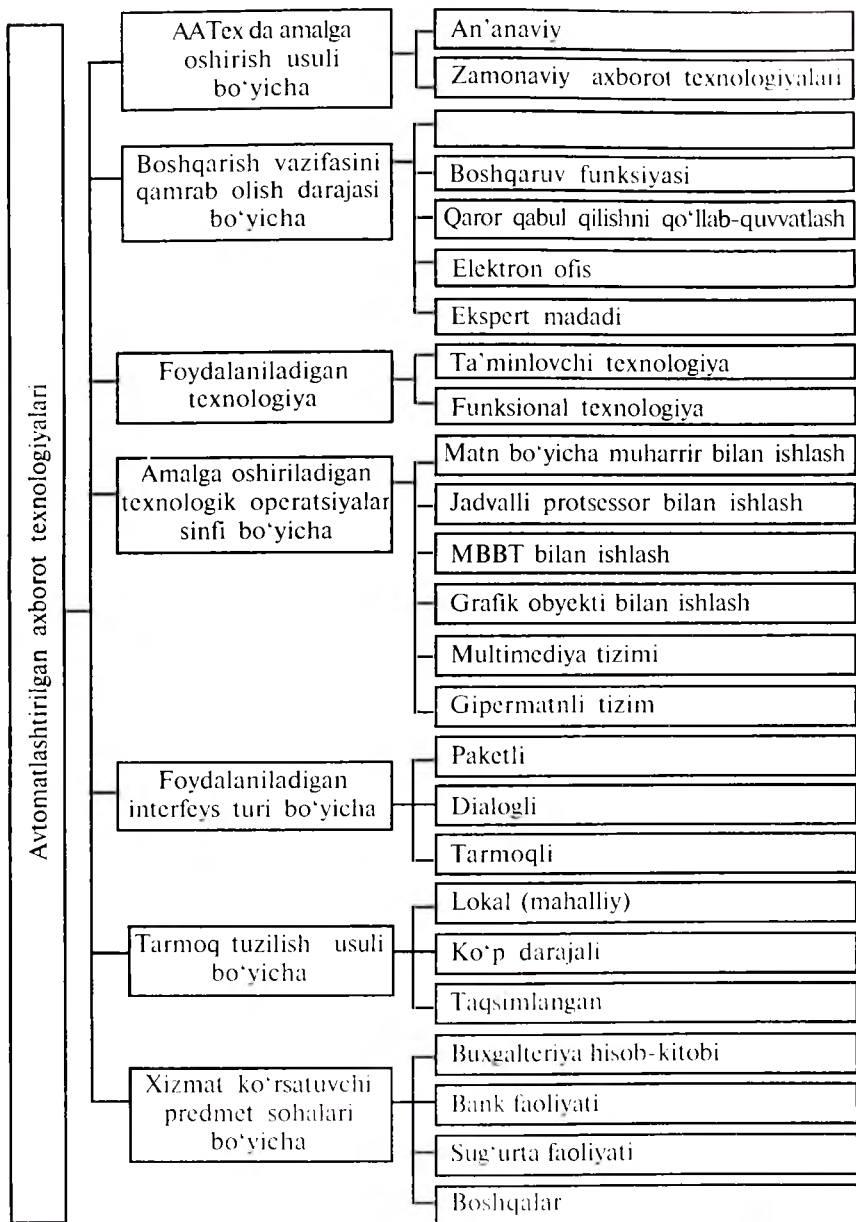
Avtomatlashtirilgan axborot texnologiyalari

AATex da amalga oshirish usuli bo'yicha

An'anaviy

Zamonaviy axborot texnologiyalari

Boshqarish vazifasini qamrab olish darajasi bo'yicha

Boshqaruv funksiyasi

Qaror qabul qilishni qo'llab-quvvatlash

Elektron ofis

Ekspert madadi

Foydalaniladigan texnologiya

Ta'minlovchi texnologiya

Funksional texnologiya

Amalga oshiriladigan texnologik operatsiyalar sinfi bo'yicha

Matn bo'yicha muharrir bilan ishlash

Jadvalli protsessor bilan ishlash

MBBT bilan ishlash

Grafik obyekti bilan ishlash

Multimediya tizimi

Gipermatnli tizim

Foydalaniladigan interfeys turi bo'yicha

Paketli

Dialogli

Tarmoqli

Tarmoq tuzilish usuli bo'yicha

Lokal (mahalliy)

Ko'p darajali

Taqsimlangan

Xizmat ko'rsatuvchi predmet sohalari bo'yicha

Buxgalteriya hisob-kitobi

Bank faoliyati

Sug'urta faoliyati

Boshqalar